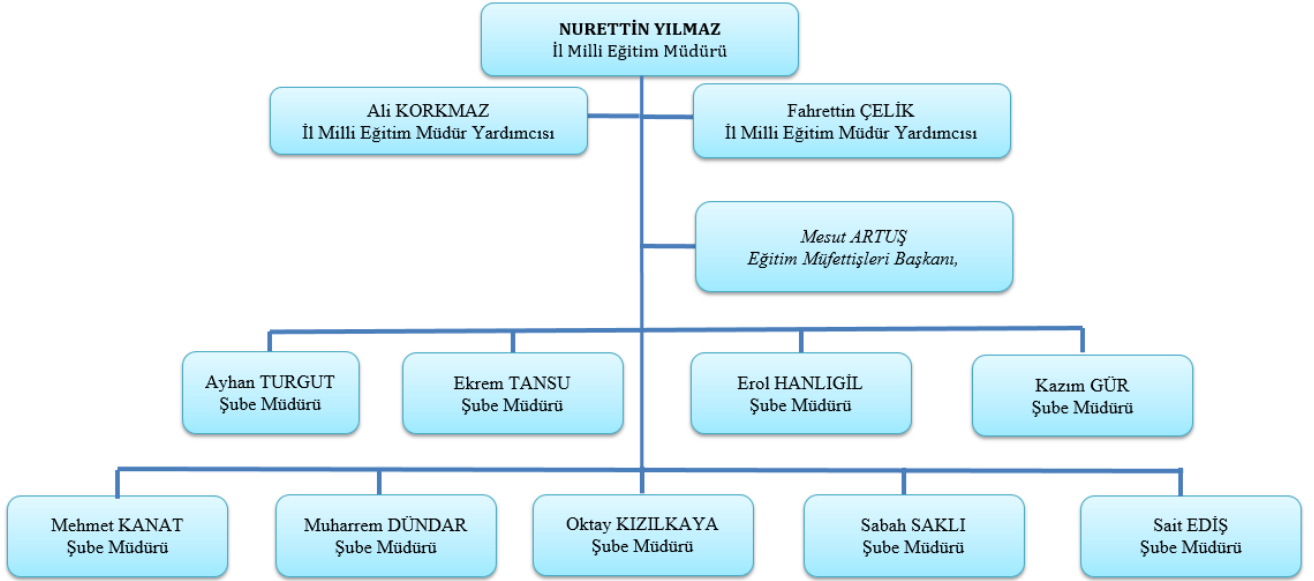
NURETTİN YILMAZ
İl Milli Eğitim Müdürü

Ali KORKMAZ
İl Milli Eğitim Müdür Yardımcısı

Fahrettin ÇELİK
İl Milli Eğitim Müdür Yardımcısı

Mesut ARTUŞ
Eğitim Müfettişleri Başkanı,

Ayhan TURGUT
Şube Müdürü

Ekrem TANSU
Şube Müdürü

Erol HANLIGİL
Şube Müdürü

Kazım GÜR
Şube Müdürü

Mehmet KANAT
Şube Müdürü

Muharrem DÜNDAR
Şube Müdürü

Oktay KIZILKAYA
Şube Müdürü

Sabah SAKLI
Şube Müdürü

Sait EDİŞ
Şube Müdürü